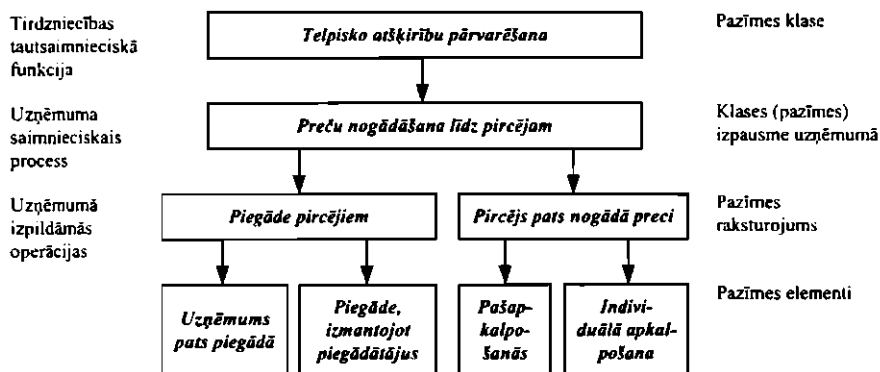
Tirdzniecības tautsaimnieciskā funkcija

Telpisko atšķirību pārvarēšana

Pazīmes klase

Uzņēmuma saimnieciskais process

Preču nogādāšana līdz pircējam

Klases (pazīmes) izpausme uzņēmumā

Uzņēmumā izpildāmās operācijas

Piegāde pircējiem

Pircējs pats nogādā preci

Pazīmes raksturojums

Uzņēmums pats piegādā

Piegāde, izmantojot piegādātājus

Pašapkalpošanās

Individuālā apkalpošana

Pazīmes elementi